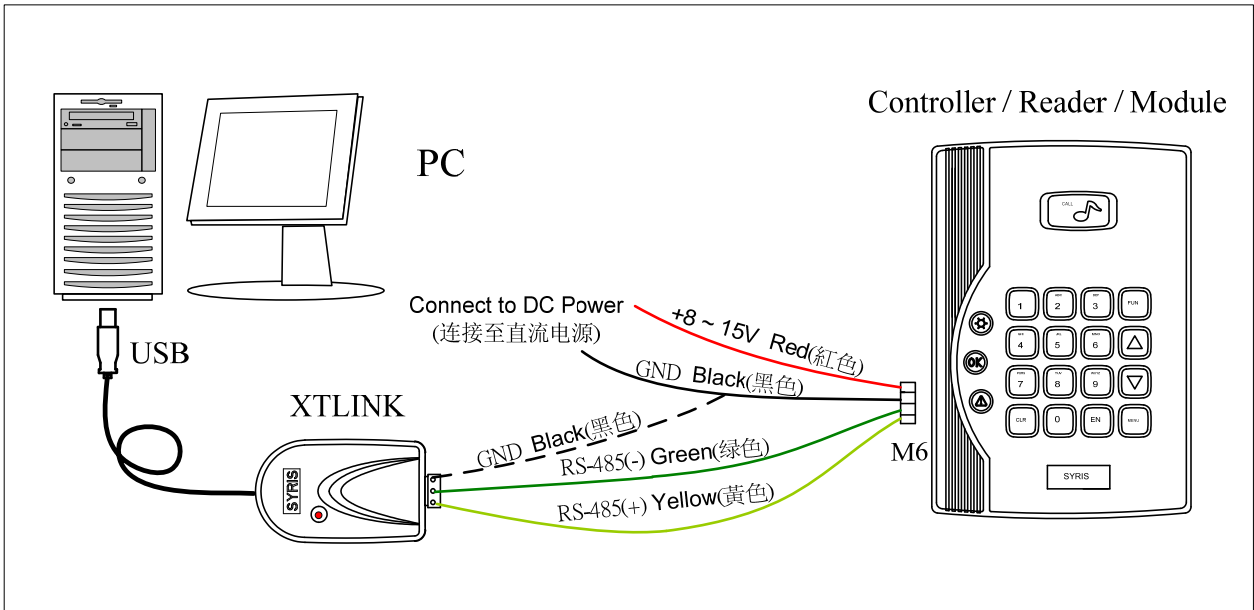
Controller / Reader / Module

PC

CALL

1 2 3 FUN
4 5 6
7 8 9
CLR 0 EN MENU

OK

SYRIS

Connect to DC Power
(连接至直流电源)

+8 ~ 15V Red(紅色)

GND Black(黑色)

USB

XTLINK

GND Black(黑色)

RS-485(-) Green(绿色)

RS-485(+) Yellow(黃色)

M6

SYRIS